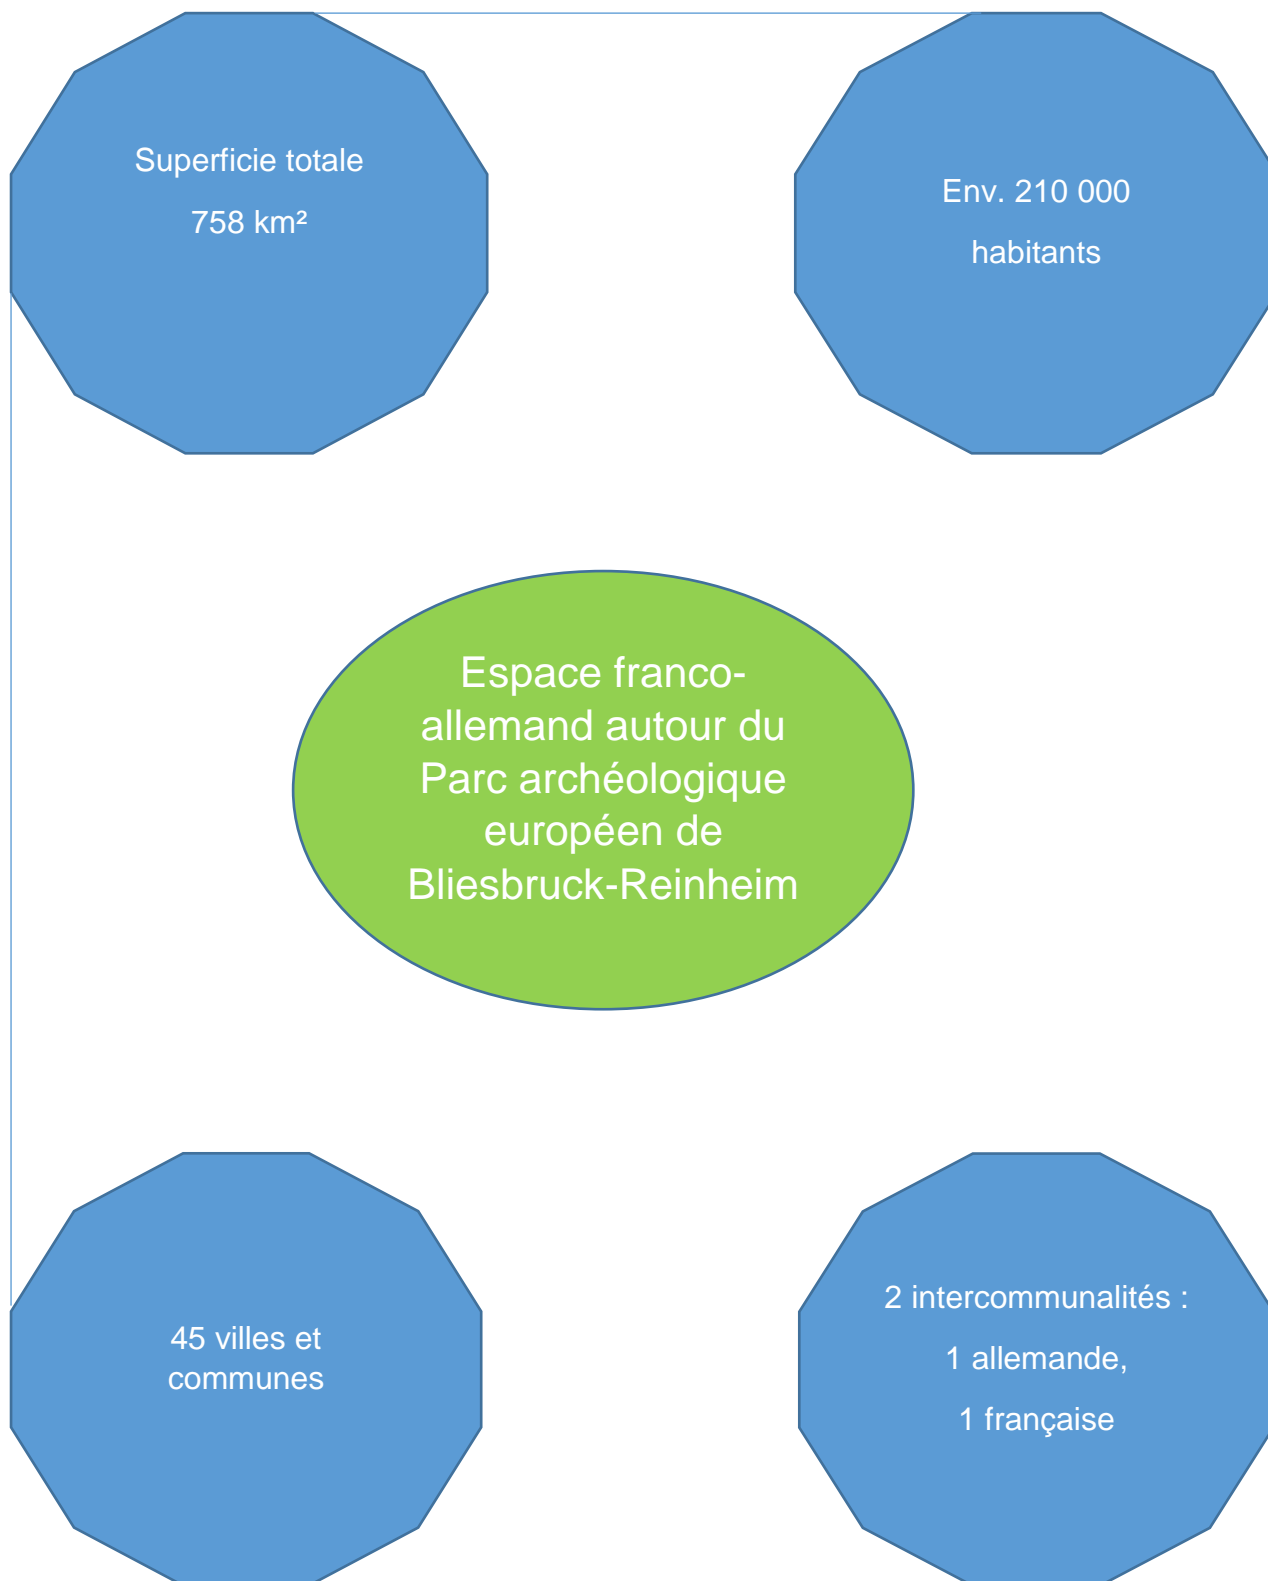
Superficie totale

758 km²

Env. 210 000

habitants

Espace franco-allemand autour du Parc archéologique européen de Bliesbruck-Reinheim

45 villes et communes

2 intercommunalités :

1 allemande,

1 française